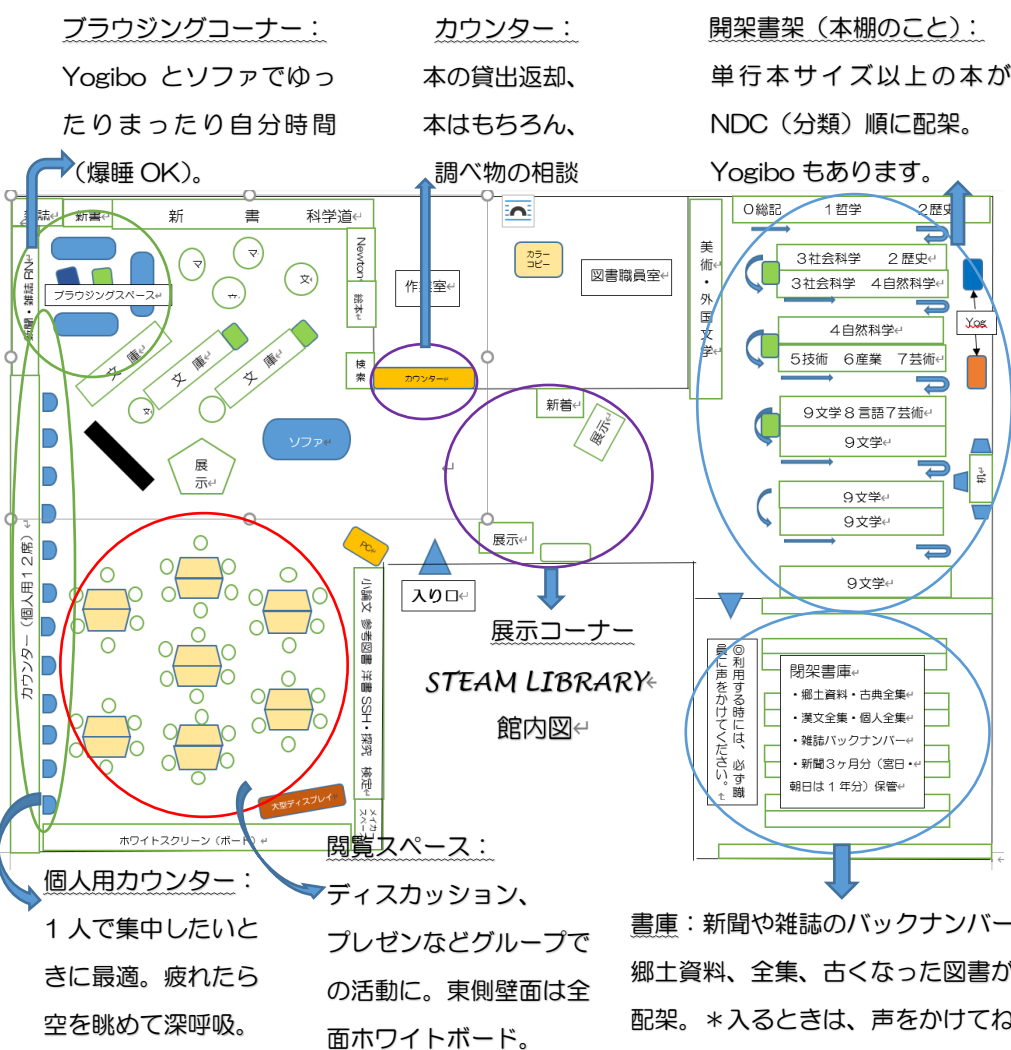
ブラウジングコーナー：
Yogibo とソファでゆったりまったり自分時間（爆睡 OK）。

カウンター：
本の貸出返却、本はもちろん、調べ物の相談

開架書架（本棚のこと）：
単行本サイズ以上の本が NDC（分類）順に配架。Yogibo もあります。

雑誌 新書 新 書 科学道
Newton
絵本
新聞・雑誌 RN
ブラウジングスペース
マ
マ
文
ホ
文
文 庫
文 庫
文 庫
文
ソファ
展示
作業室
検索
カウンター
カラーコピー
図書職員室
美術・外国文学
新着
展示
展示

0総記 1哲学 2歴史
3社会科学 2歴史
3社会科学 4自然科学
Yog
4自然科学
5技術 6産業 7芸術
9文学 8 言語 7芸術
9文学
9文学
9文学
9文学

カウンター（個人用12席）
PC
小論文 参考図書 洋書 SSH・探究 検定
入り口
展示コーナー
STEAM LIBRARY
館内図
大型ディスプレイ
メイカースペース
ホワイトスクリーン（ボード）

◎利用する時には、必ず職員に声をかけてください。
閉架書庫
・郷土資料・古典全集
・漢文全集・個人全集
・雑誌バックナンバー
・新聞3ヶ月分（宮日・朝日は1年分）保管

個人用カウンター：
1人で集中したいときに最適。疲れたら空を眺めて深呼吸。

閲覧スペース：
ディスカッション、プレゼンなどグループでの活動に。東側壁面は全面ホワイトボード。

書庫：新聞や雑誌のバックナンバー、郷土資料、全集、古くなった図書が配架。＊入るときは、声をかけてね